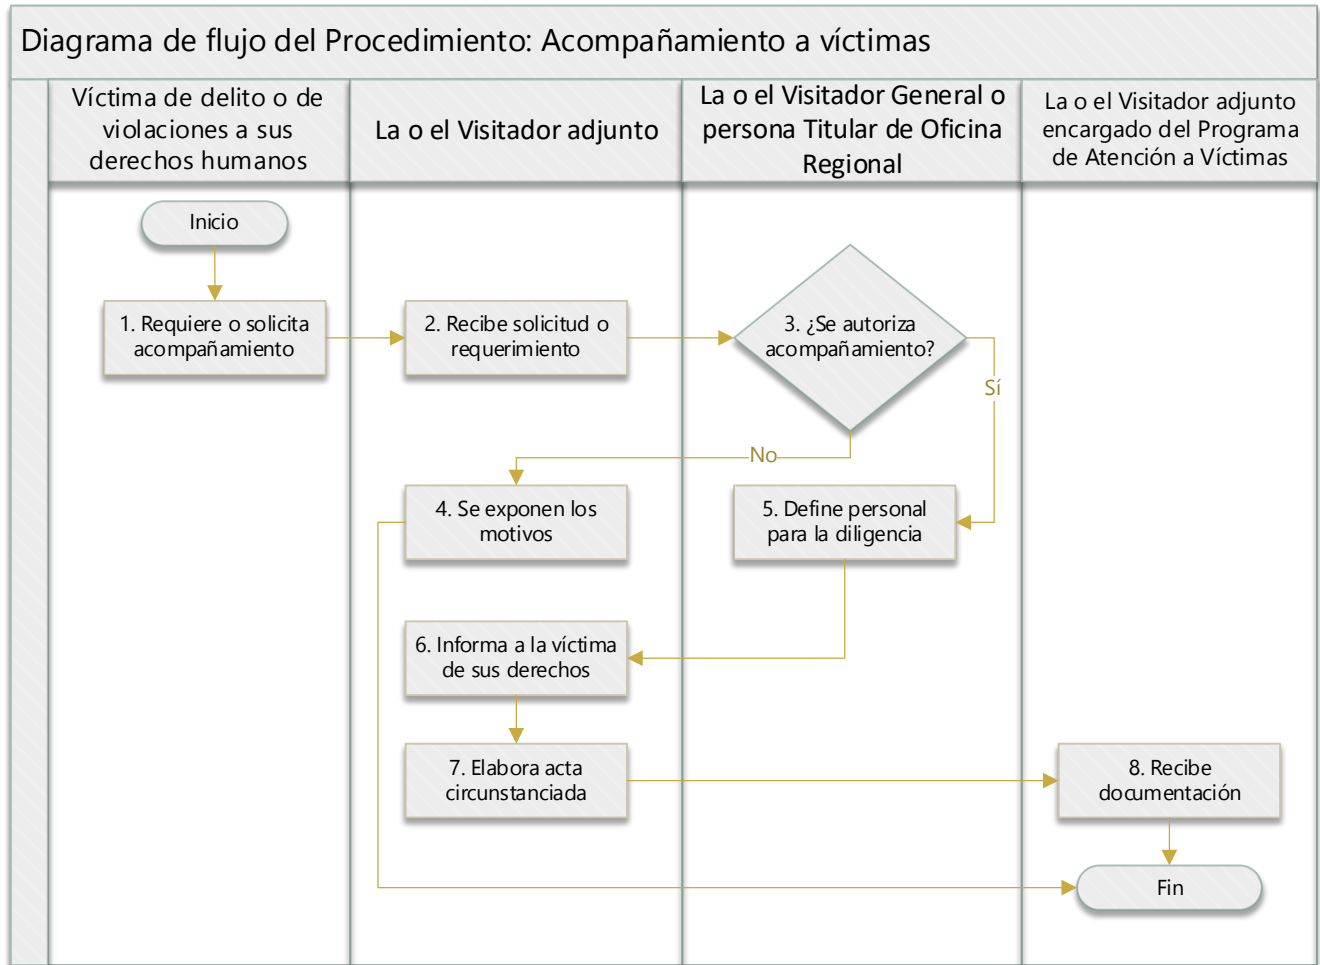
Diagrama de flujo del Procedimiento: Acompañamiento a víctimas

| Víctima de delito o de violaciones a sus derechos humanos | La o el Visitador adjunto | La o el Visitador General o persona Titular de Oficina Regional | La o el Visitador adjunto encargado del Programa de Atención a Víctimas |
|---|---|---|---|

Inicio

1. Requiere o solicita acompañamiento

2. Recibe solicitud o requerimiento

3. ¿Se autoriza acompañamiento?

Sí

No

4. Se exponen los motivos

5. Define personal para la diligencia

6. Informa a la víctima de sus derechos

7. Elabora acta circunstanciada

8. Recibe documentación

Fin